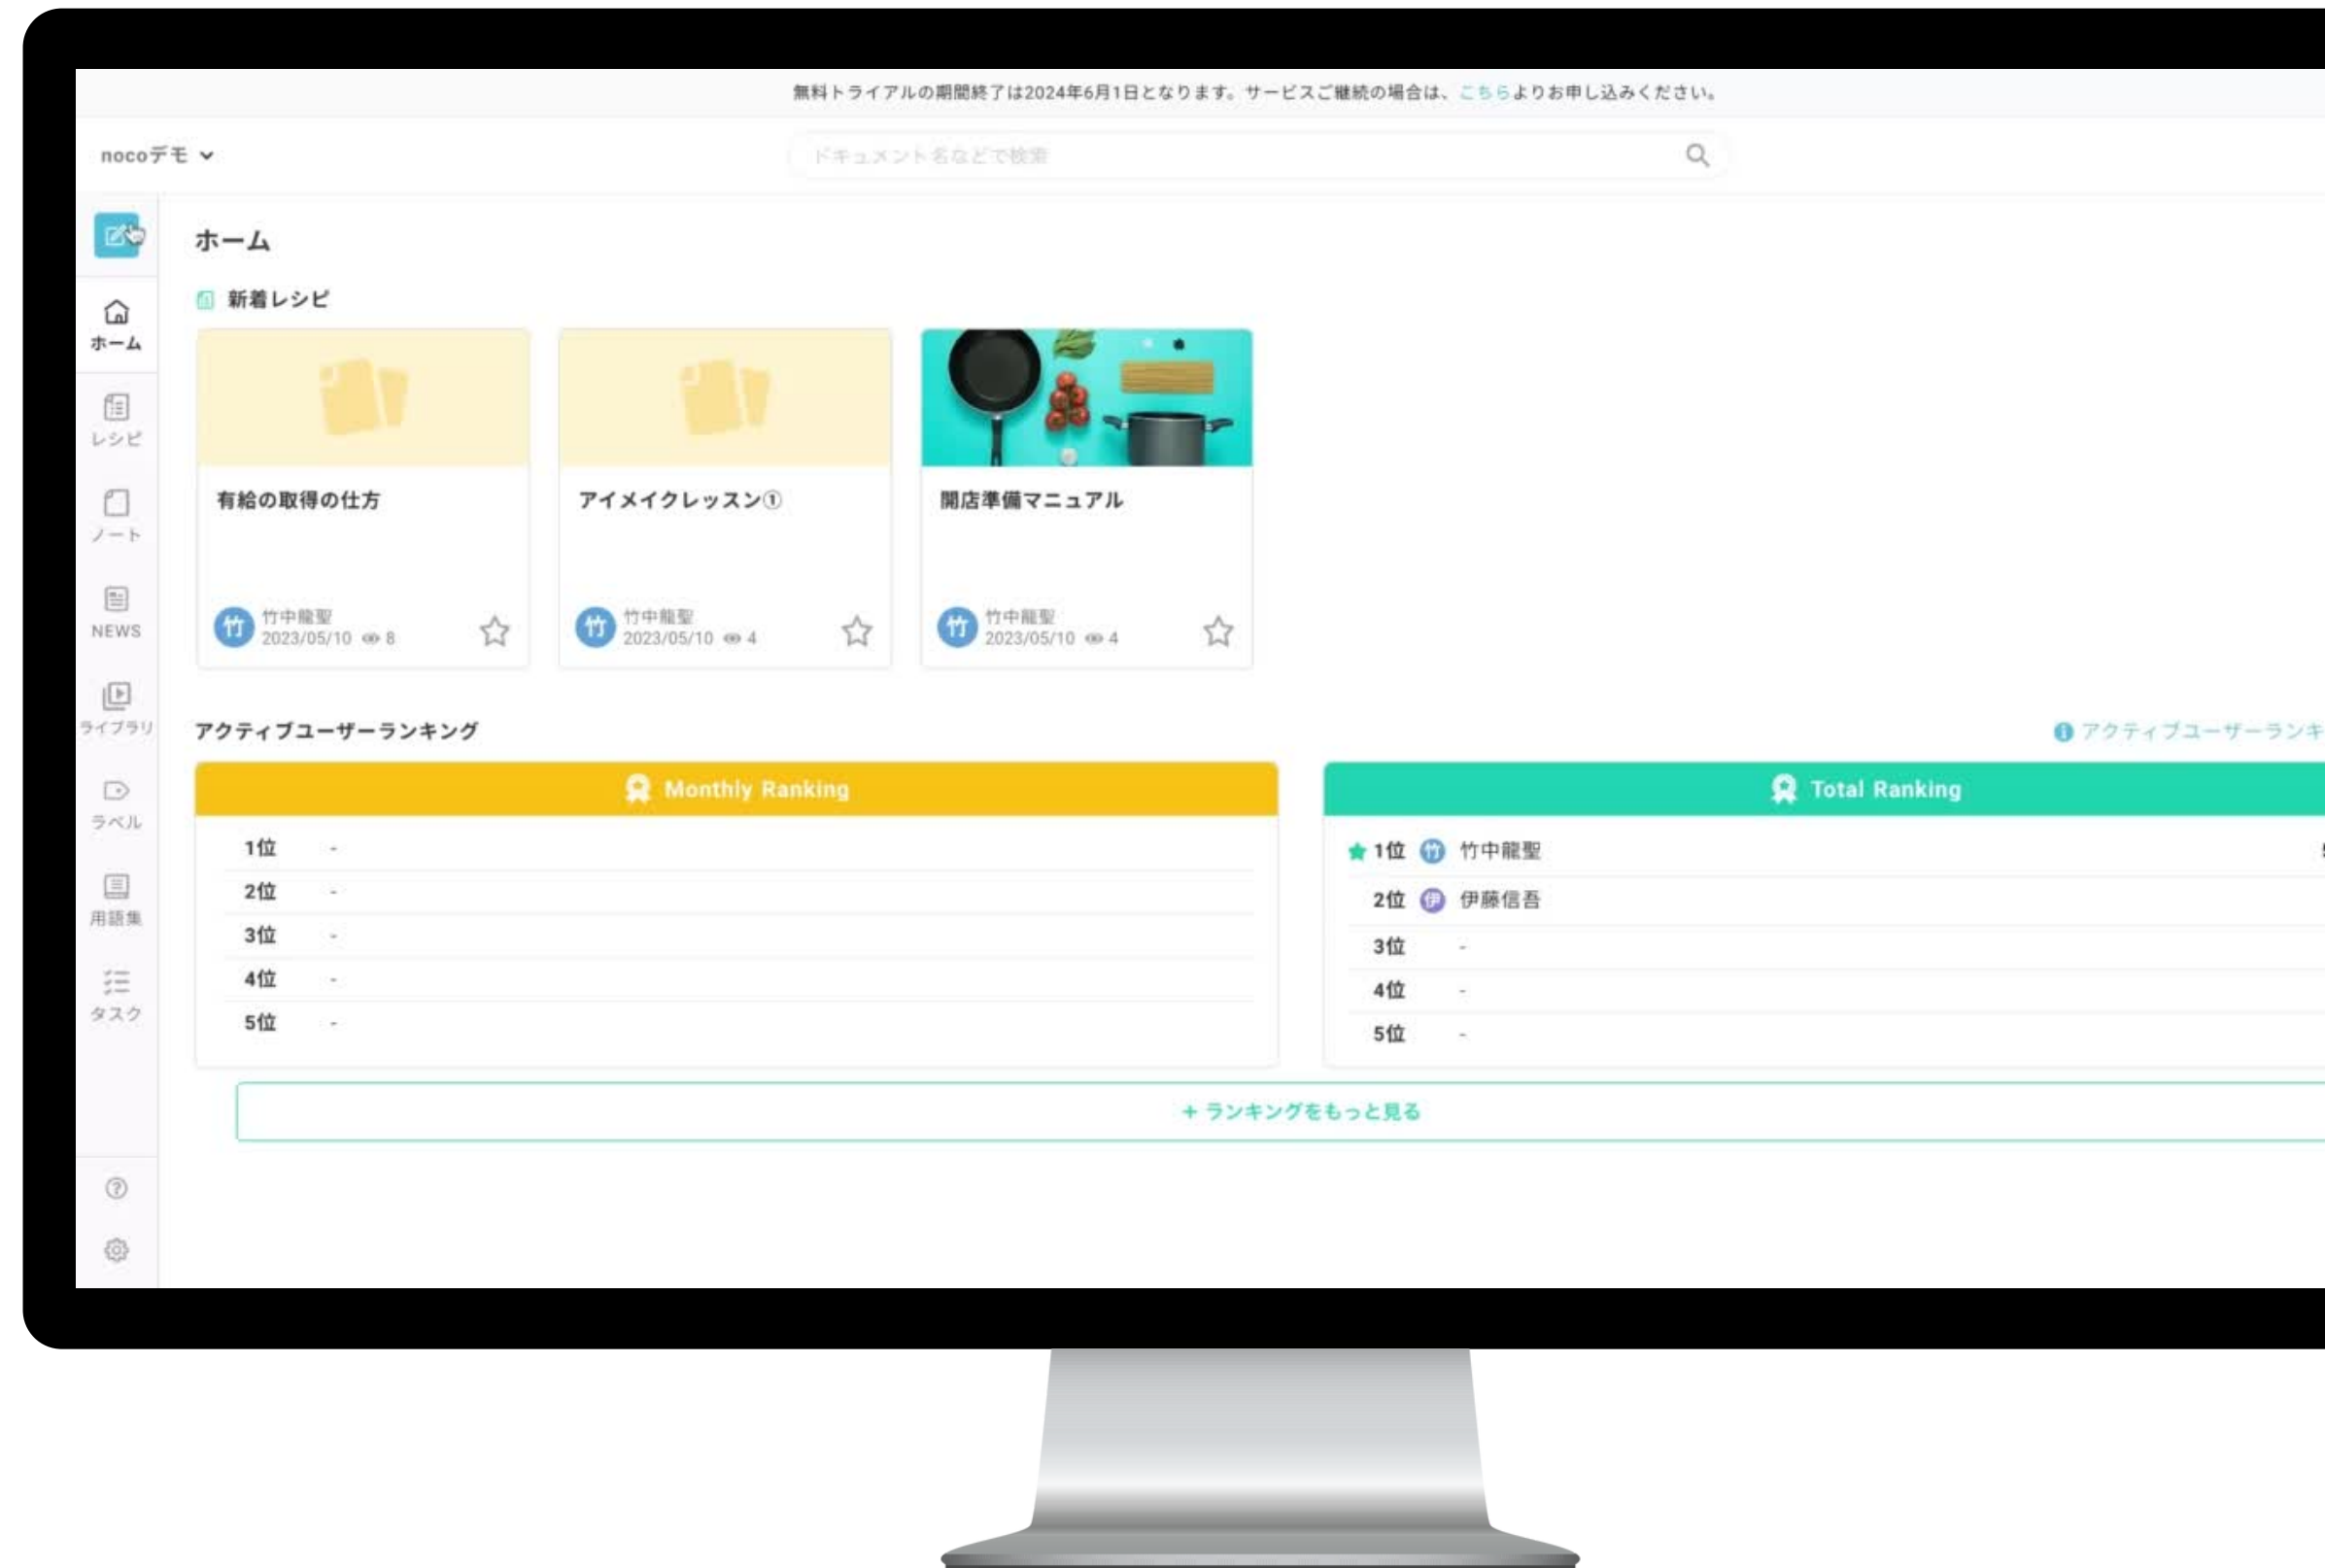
無料トライアルの期間終了は2024年6月1日となります。サービスご継続の場合は、こちらよりお申し込みください。

nocoデモ

ドキュメント名などで検索

ホーム
レシピ
ノート
NEWS
ライブラリ
ラベル
用語集
タスク

ホーム

新着レシピ

有給の取得の仕方
竹 竹中龍聖 2023/05/10 8

アイメイクレッスン①
竹 竹中龍聖 2023/05/10 4

開店準備マニュアル
竹 竹中龍聖 2023/05/10 4

アクティブユーザーランキング

アクティブユーザーランキ

Monthly Ranking

| | |
|---|---|
| 1位 | - |
| 2位 | - |
| 3位 | - |
| 4位 | - |
| 5位 | - |

Total Ranking

| | |
|---|---|
| 1位 | 竹 竹中龍聖 |
| 2位 | 伊 伊藤信吾 |
| 3位 | - |
| 4位 | - |
| 5位 | - |

+ ランキングをもっと見る